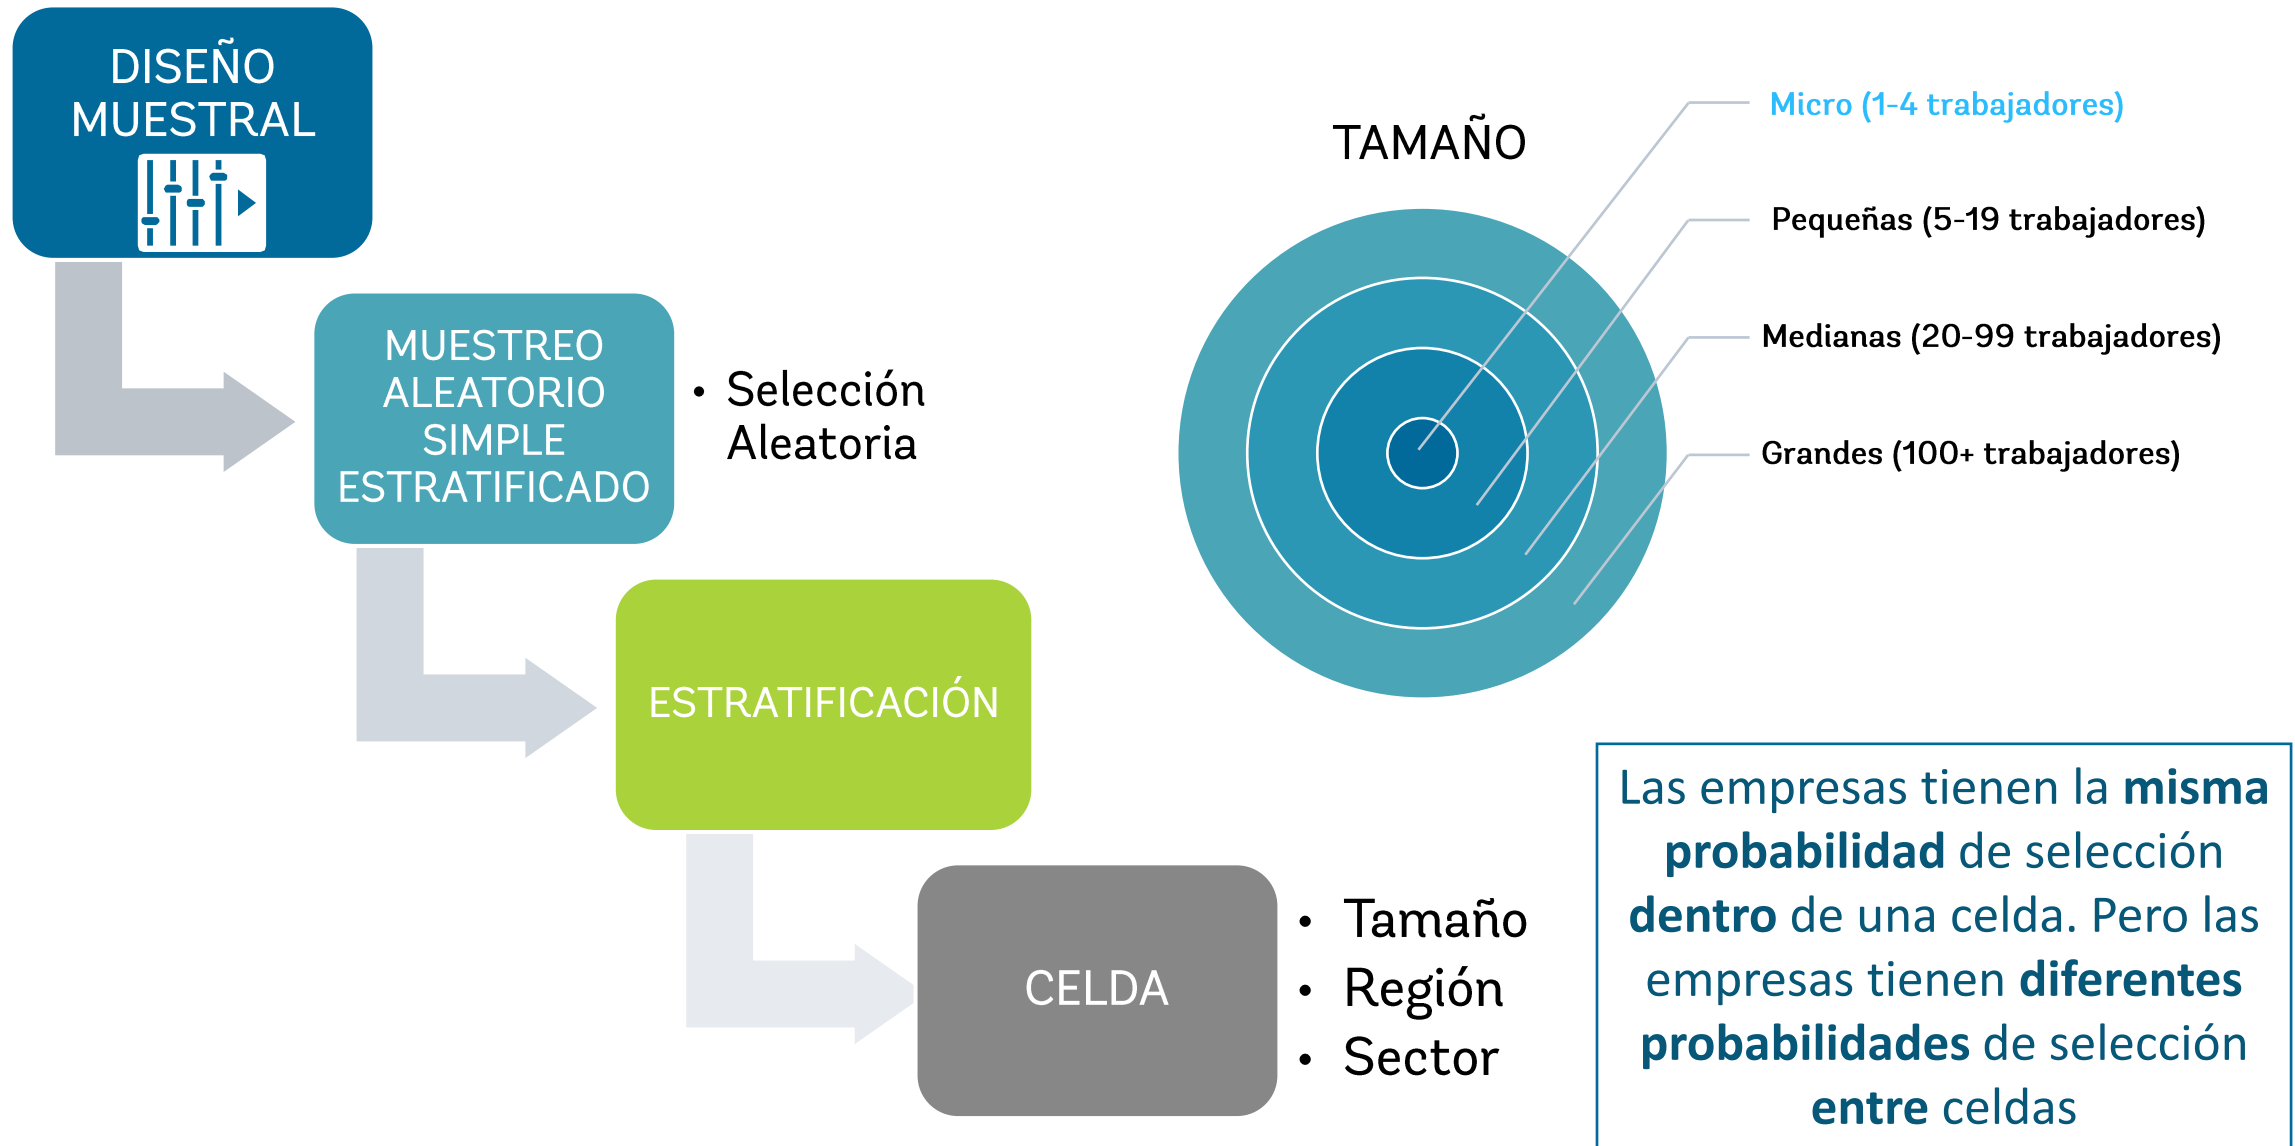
DISEÑO MUESTRAL

MUESTREO ALEATORIO SIMPLE ESTRATIFICADO

• Selección Aleatoria

ESTRATIFICACIÓN

CELDA

• Tamaño
• Región
• Sector

TAMAÑO

Micro (1-4 trabajadores)

Pequeñas (5-19 trabajadores)

Medianas (20-99 trabajadores)

Grandes (100+ trabajadores)

Las empresas tienen la **misma probabilidad** de selección **dentro** de una celda. Pero las empresas tienen **diferentes probabilidades** de selección **entre** celdas